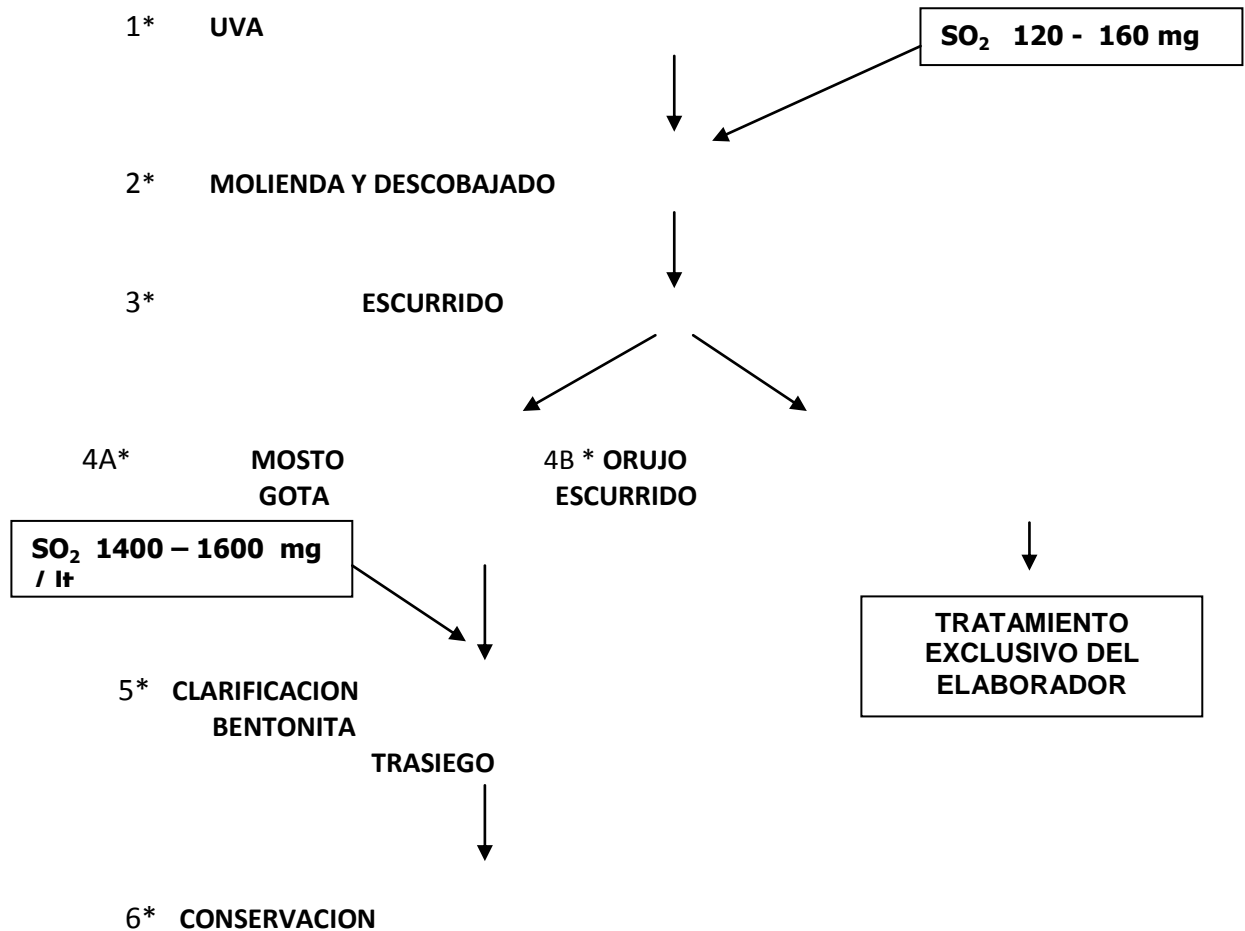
1* UVA

$SO_2$ 120 - 160 mg

2* MOLIENDA Y DESCOBAJADO

3* ESCURRIDO

4A* MOSTO GOTA

4B * ORUJO ESCURRIDO

$SO_2$ 1400 – 1600 mg / lt

TRATAMIENTO EXCLUSIVO DEL ELABORADOR

5* CLARIFICACION BENTONITA TRASIEGO

6* CONSERVACION